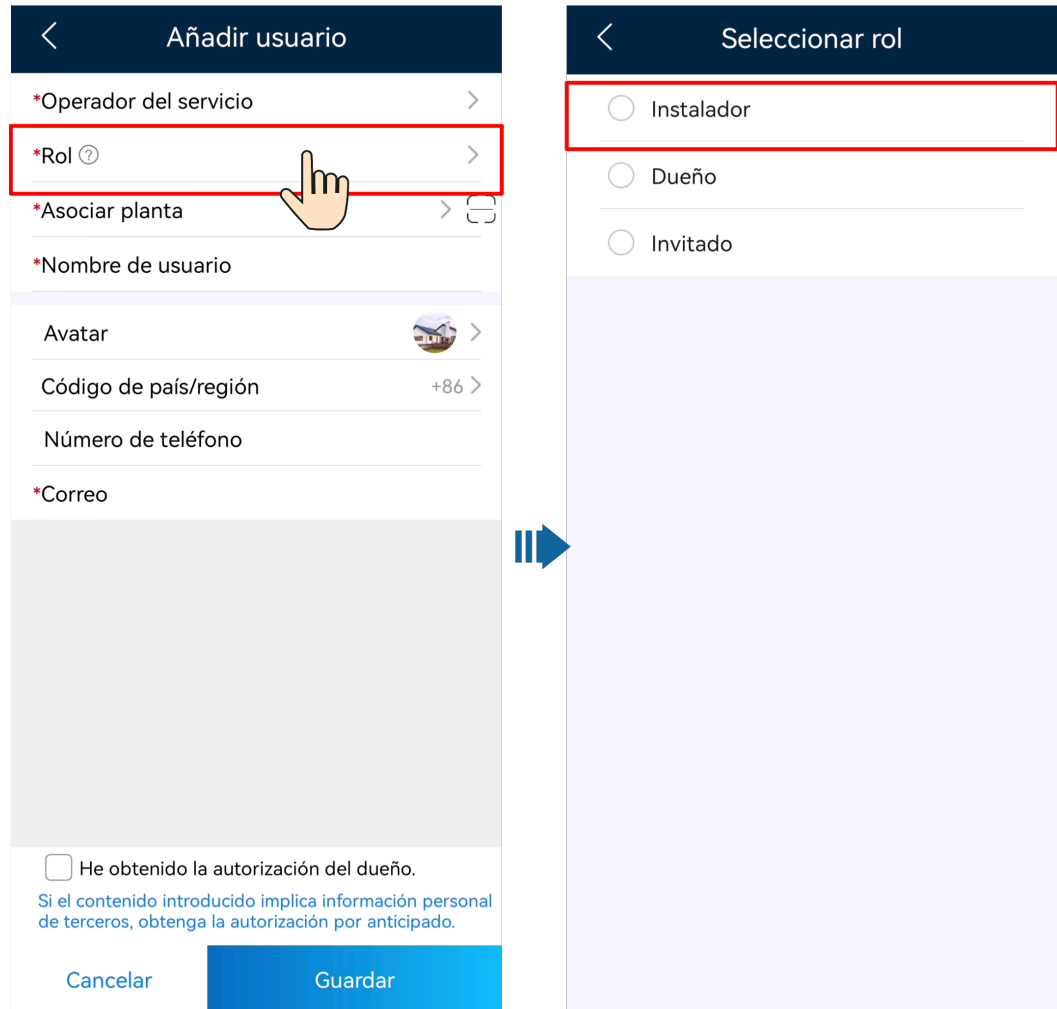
Añadir usuario

*Operador del servicio

*Rol

*Asociar planta

*Nombre de usuario

Avatar

Código de país/región +86

Número de teléfono

*Correo

He obtenido la autorización del dueño.

Si el contenido introducido implica información personal de terceros, obtenga la autorización por anticipado.

Cancelar

Guardar

Seleccionar rol

Instalador

Dueño

Invitado